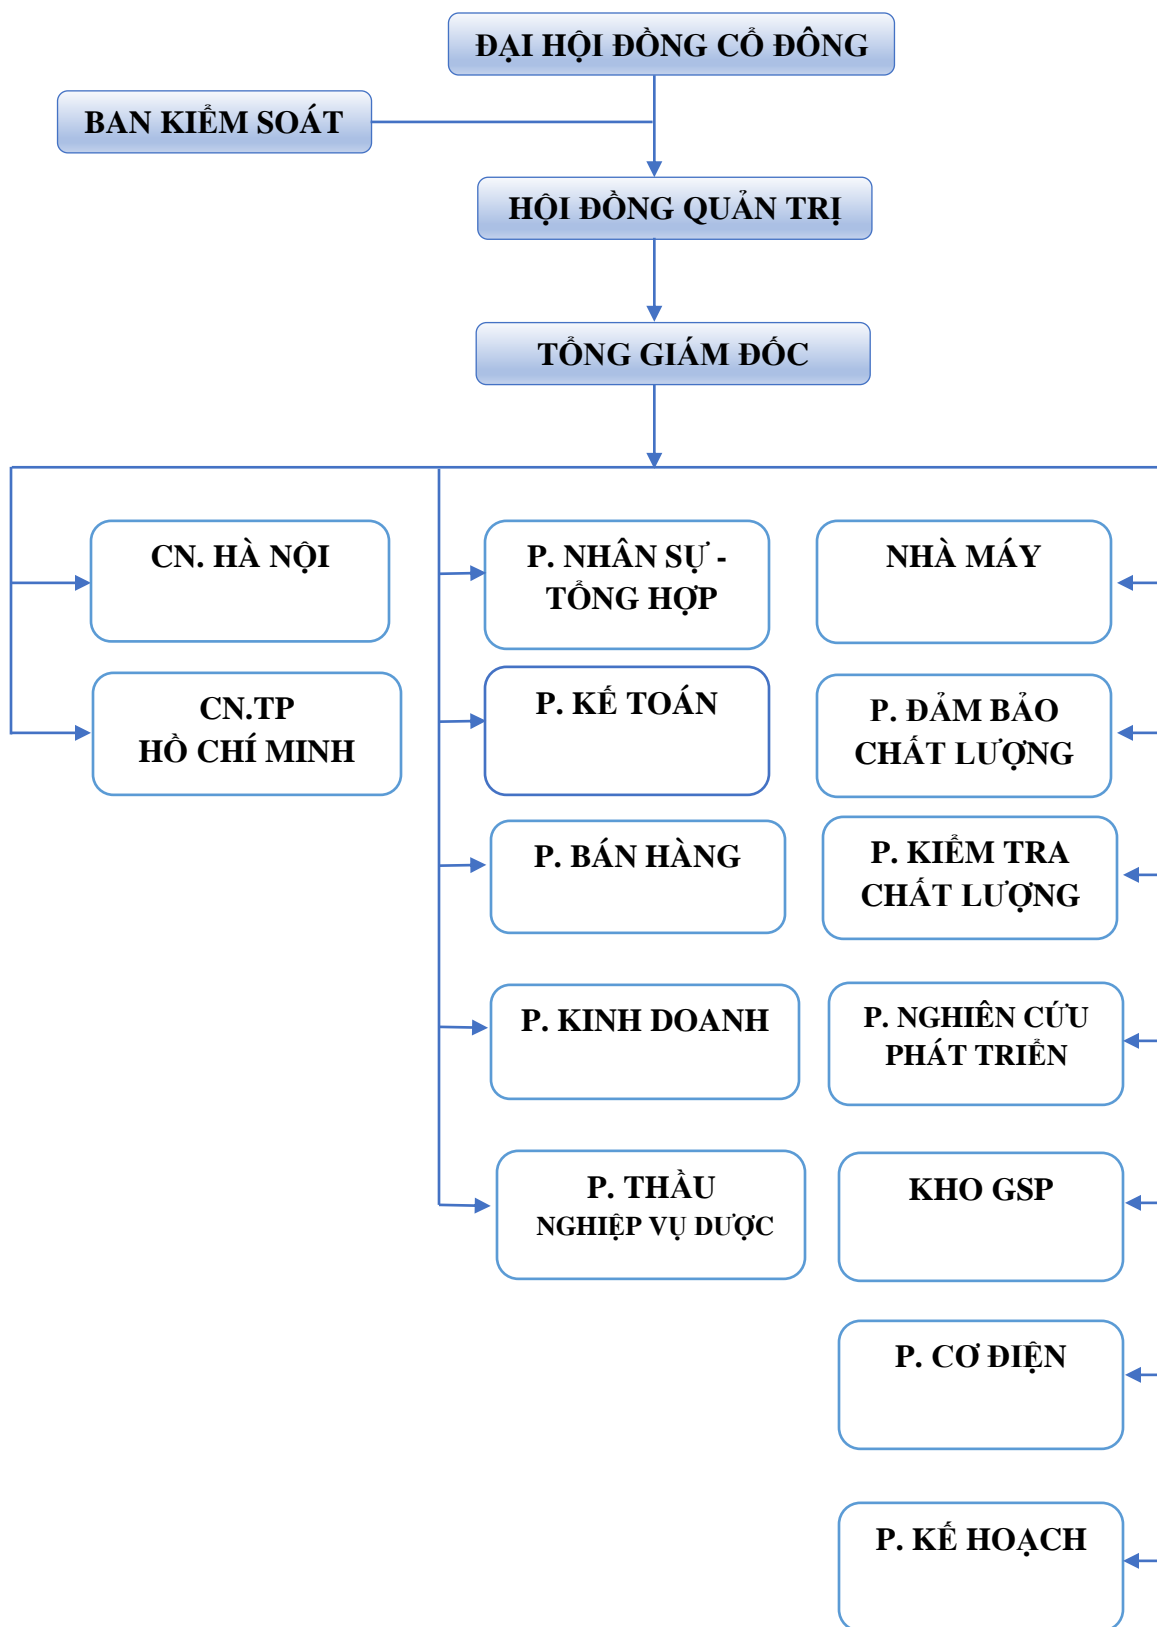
ĐẠI HỘI ĐỒNG CỔ ĐÔNG

BAN KIỂM SOÁT

HỘI ĐỒNG QUẢN TRỊ

TỔNG GIÁM ĐỐC

CN. HÀ NỘI

CN.TP HỒ CHÍ MINH

P. NHÂN SỰ - TỔNG HỢP

P. KẾ TOÁN

P. BÁN HÀNG

P. KINH DOANH

P. THẦU NGHIỆP VỤ DƯỢC

NHÀ MÁY

P. ĐẢM BẢO CHẤT LƯỢNG

P. KIỂM TRA CHẤT LƯỢNG

P. NGHIÊN CỨU PHÁT TRIỂN

KHO GSP

P. CƠ ĐIỆN

P. KẾ HOẠCH